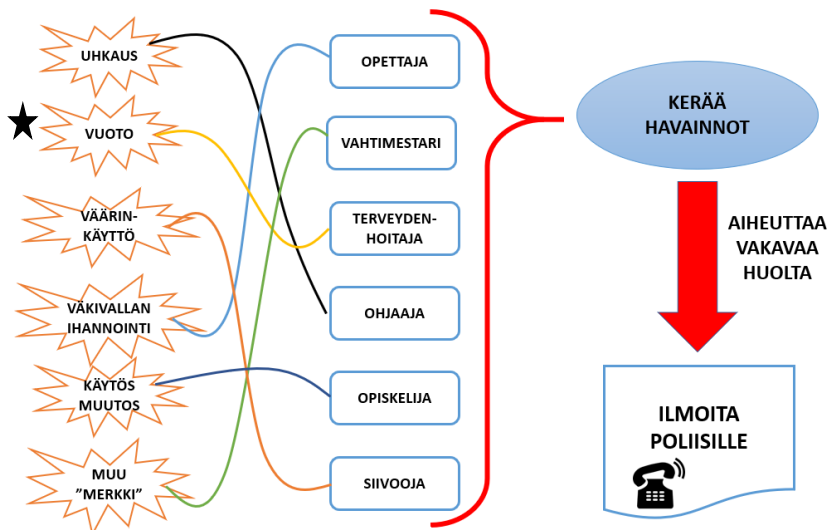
UHKAUS

VUOTO

VÄÄRINKÄYTTÖ

VÄKIVALLAN IHANNOINTI

KÄYTÖS MUUTOS

MUU ”MERKKI”

OPETTAJA

VAHTIMESTARI

TERVEYDENHOITAJA

OHJAAJA

OPISKELIJA

SIIVOOJA

KERÄÄ HAVAINNOT

AIHEUTTAA VAKAVAA HUOLTA

ILMOITA POLIISILLE